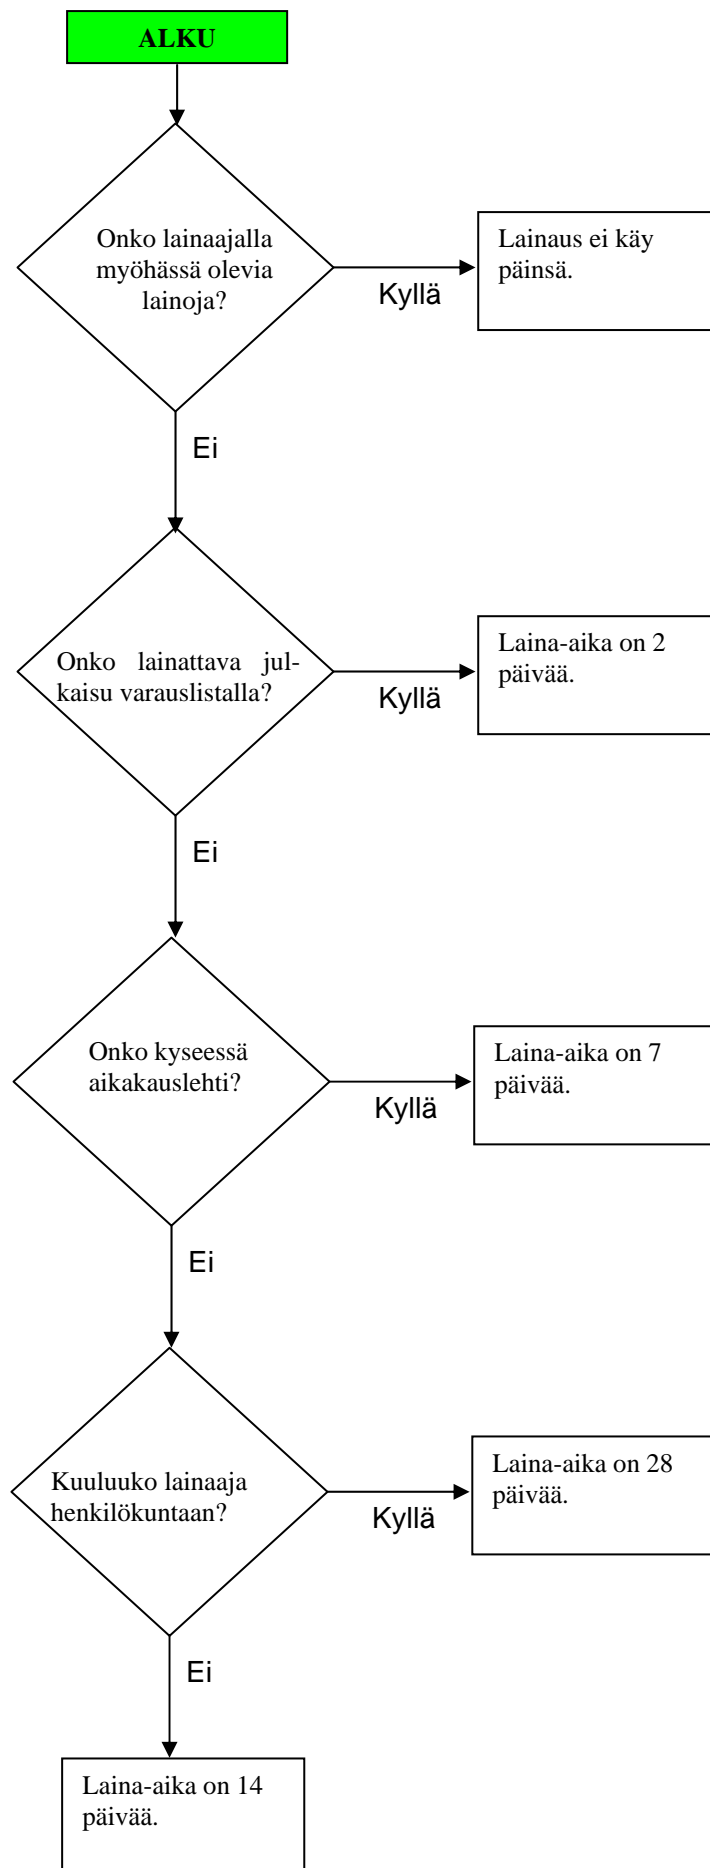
ALKU

Onko lainaajalla myöhässä olevia lainoja?

Kyllä

Lainaus ei käy päinsä.

Ei

Onko lainattava julkaisu varauslistalla?

Kyllä

Laina-aika on 2 päivää.

Ei

Onko kyseessä aikakauslehti?

Kyllä

Laina-aika on 7 päivää.

Ei

Kuuluuko lainaaja henkilökuntaan?

Kyllä

Laina-aika on 28 päivää.

Ei

Laina-aika on 14 päivää.